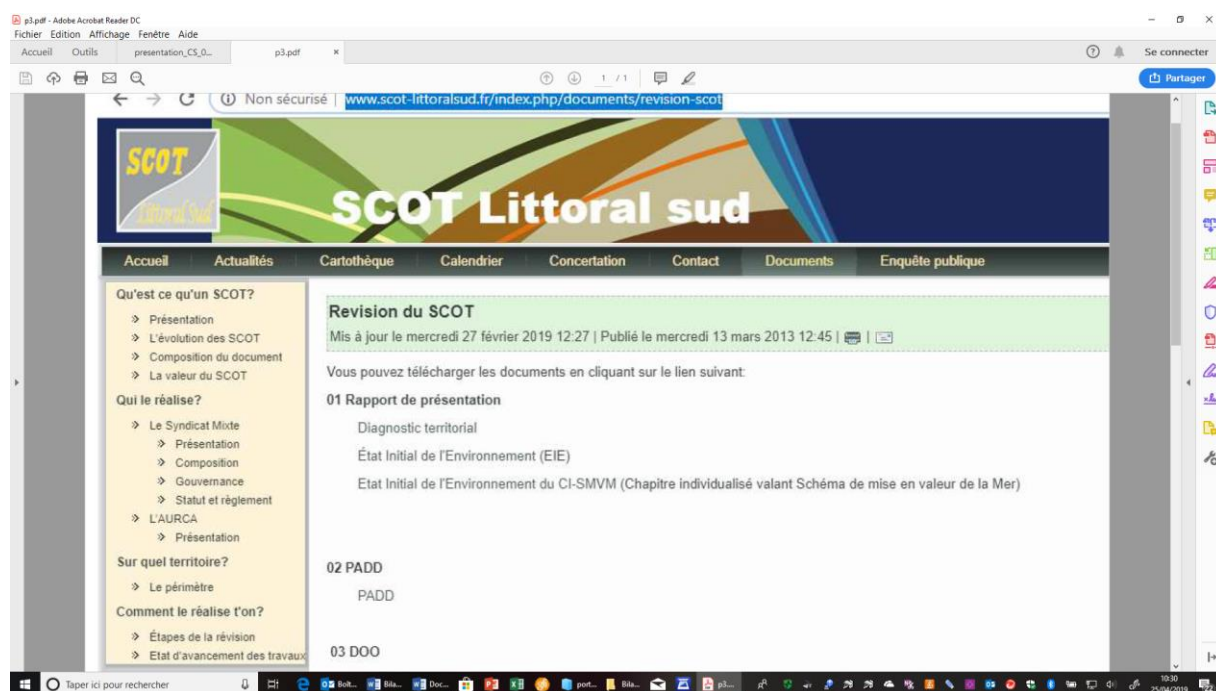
p3.pdf - Adobe Acrobat Reader DC
Fichier Edition Affichage Fenêtre Aide
Accueil Outils presentation_CS_0... p3.pdf ×
Se connecter
1 / 1
Partager

Non sécurisé | www.scot-littoralsud.fr/index.php/documents/revision-scot

SCOT Littoral Sud

SCOT Littoral sud

Accueil Actualités Cartothèque Calendrier Concertation Contact Documents Enquête publique

Qu'est ce qu'un SCOT?
Présentation
L'évolution des SCOT
Composition du document
La valeur du SCOT
Qui le réalise?
Le Syndicat Mixte
Présentation
Composition
Gouvernance
Statut et règlement
L'AURCA
Présentation
Sur quel territoire?
Le périmètre
Comment le réalise t'on?
Étapes de la révision
Etat d'avancement des travaux

Revision du SCOT
Mis à jour le mercredi 27 février 2019 12:27 | Publié le mercredi 13 mars 2013 12:45 |

Vous pouvez télécharger les documents en cliquant sur le lien suivant:

01 Rapport de présentation
Diagnostic territorial
État Initial de l'Environnement (EIE)
Etat Initial de l'Environnement du CI-SMVM (Chapitre individualisé valant Schéma de mise en valeur de la Mer)

02 PADD
PADD

03 DOO

Taper ici pour rechercher
10:30
25/04/2019